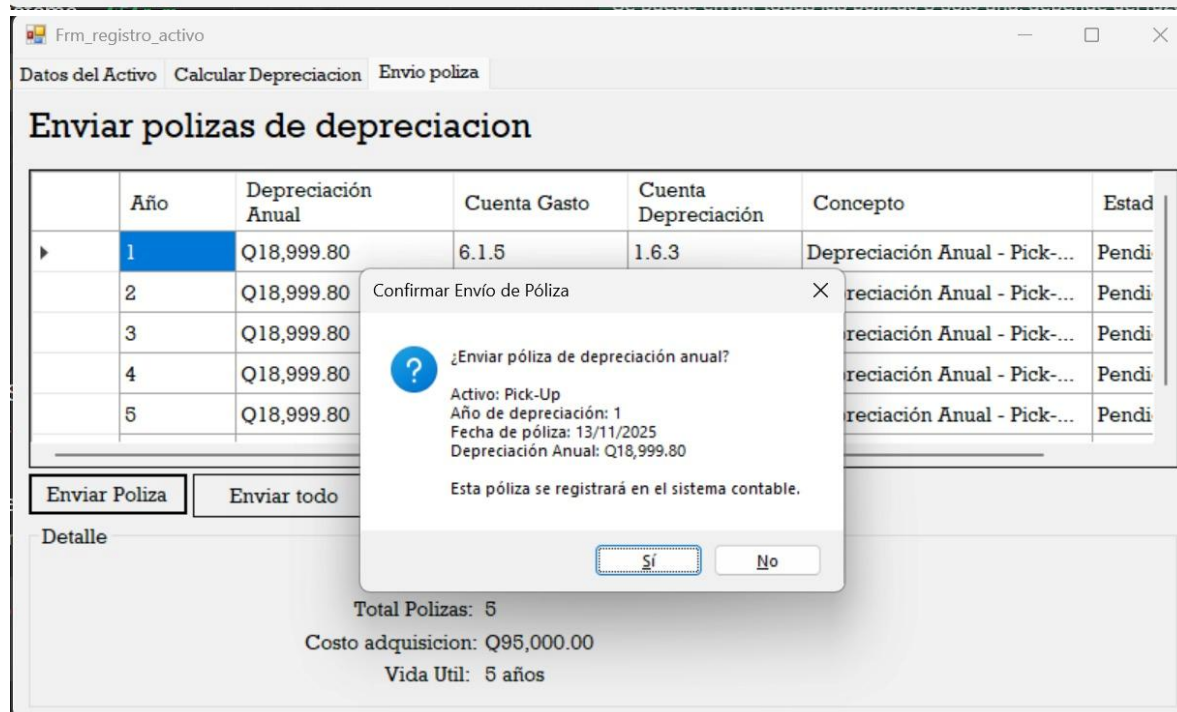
Frm_registro_activo

Datos del Activo | Calcular Depreciacion | Envio poliza

Enviar polizas de depreciacion

| | Año | Depreciación Anual | Cuenta Gasto | Cuenta Depreciación | Concepto | Estad |
|---|---|---|---|---|---|---|
| ▸ | 1 | Q18,999.80 | 6.1.5 | 1.6.3 | Depreciación Anual - Pick-... | Pendi |
| | 2 | Q18,999.80 | | | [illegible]reciación Anual - Pick-... | Pendi |
| | 3 | Q18,999.80 | | | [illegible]reciación Anual - Pick-... | Pendi |
| | 4 | Q18,999.80 | | | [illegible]reciación Anual - Pick-... | Pendi |
| | 5 | Q18,999.80 | | | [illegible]reciación Anual - Pick-... | Pendi |

Enviar Poliza | Enviar todo

Detalle

Total Polizas: 5
Costo adquisicion: Q95,000.00
Vida Util: 5 años

Confirmar Envío de Póliza

¿Enviar póliza de depreciación anual?

Activo: Pick-Up
Año de depreciación: 1
Fecha de póliza: 13/11/2025
Depreciación Anual: Q18,999.80

Esta póliza se registrará en el sistema contable.

Sí | No